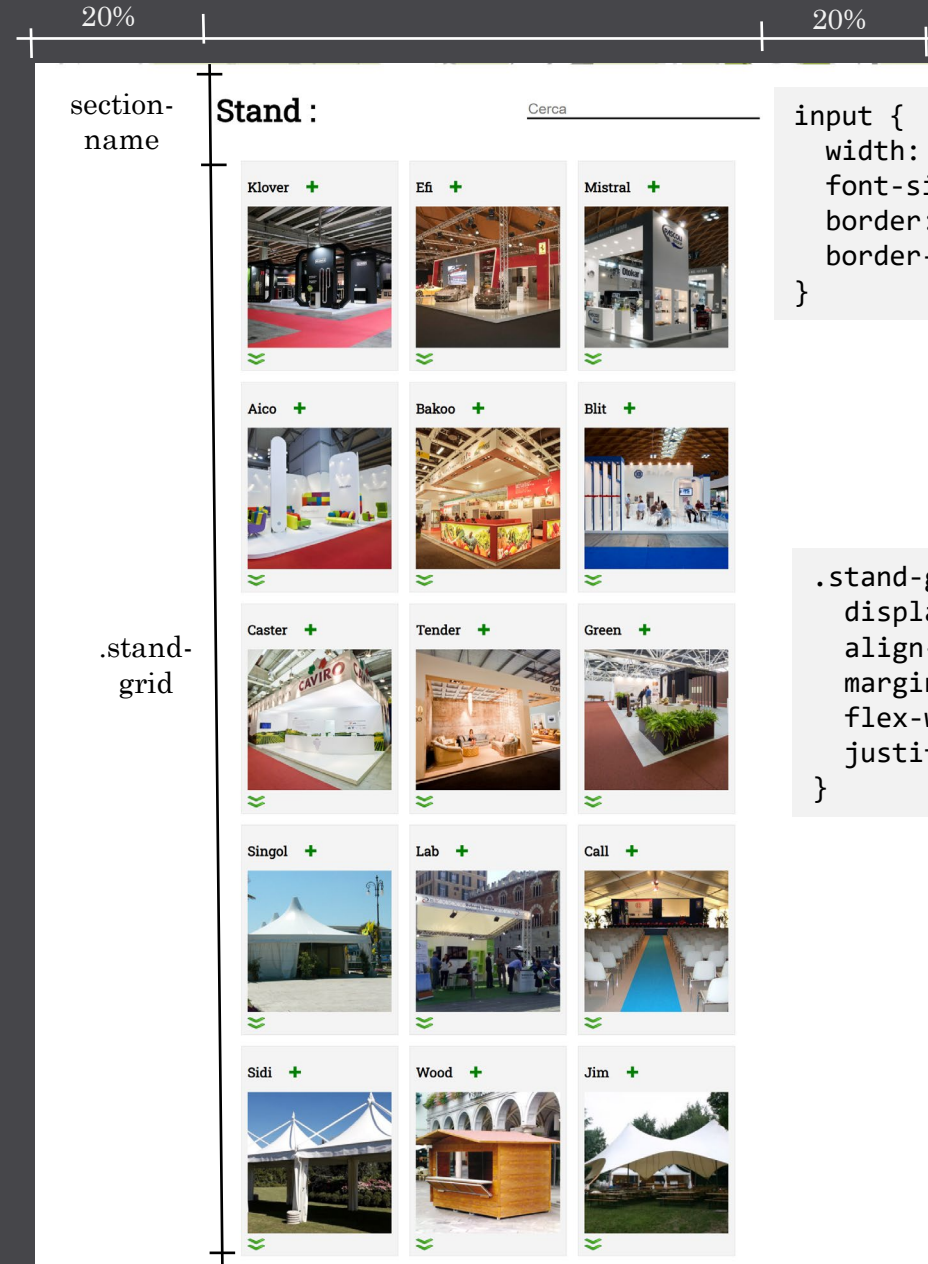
20%

20%

section-name

Stand :

Cerca

input {
  width:
  font-si
  border:
  border-
}

Klover +

Efi +

Mistral +

Aico +

Bakoo +

Blit +

.stand-grid

Caster +

CAVIRO

Tender +

Green +

.stand-g
  displa
  align-
  margin
  flex-w
  justi
}

Singol +

Lab +

Call +

Sidi +

Wood +

Jim +